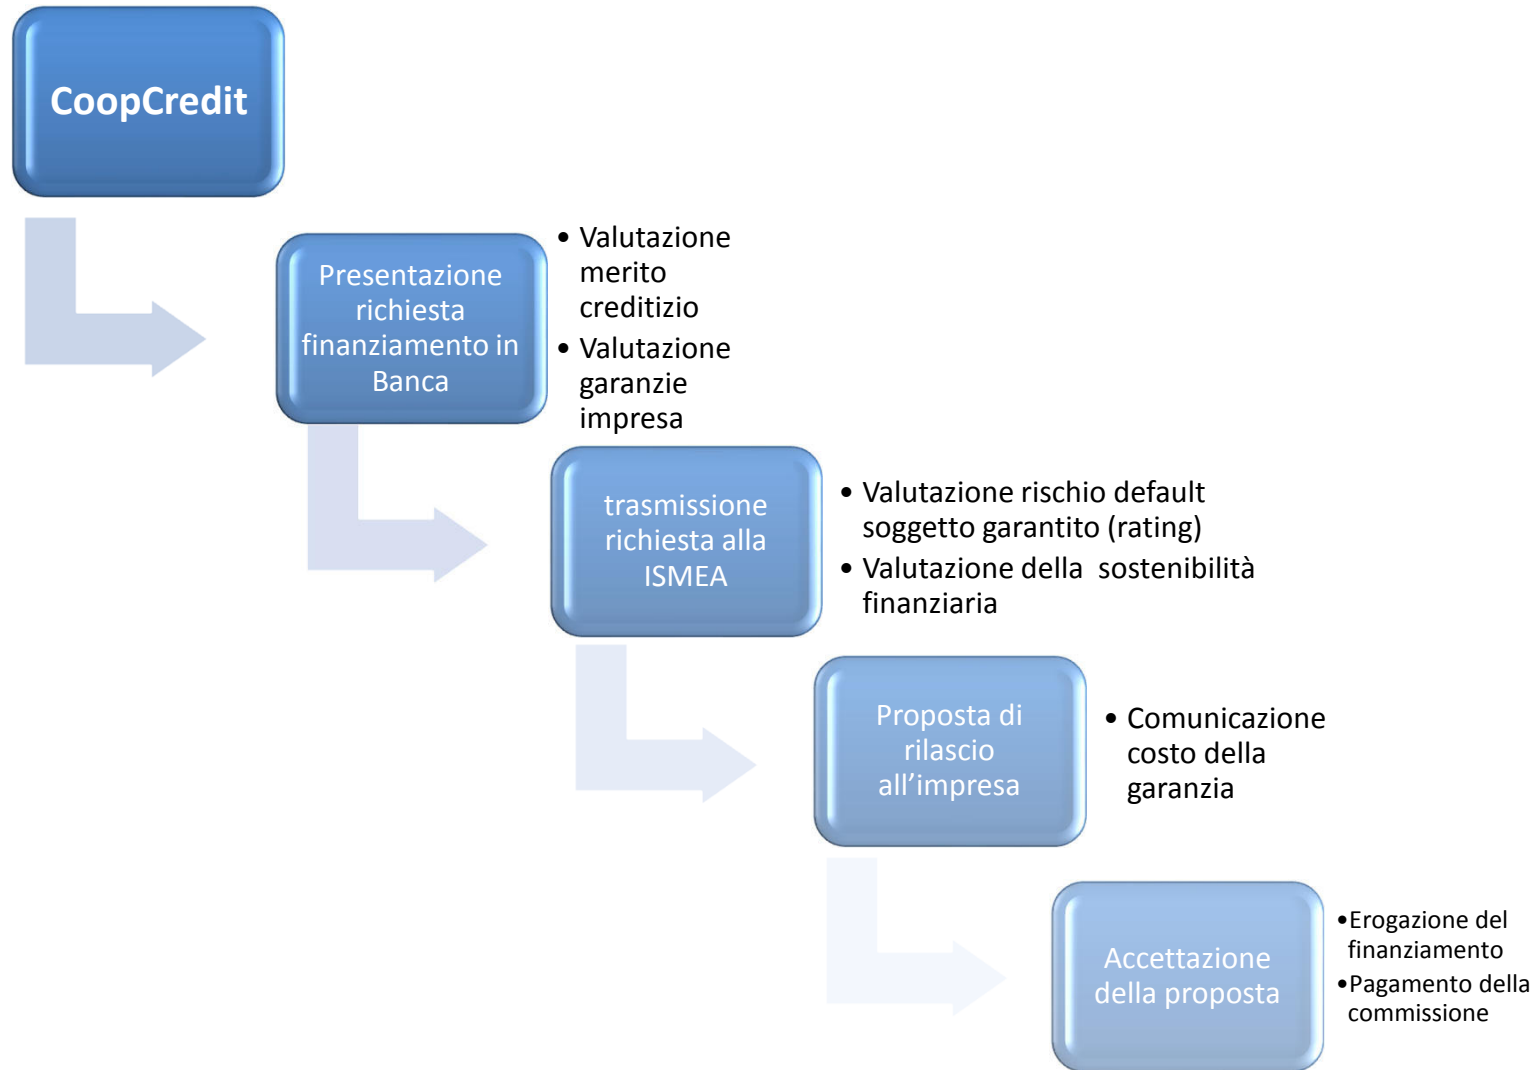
CoopCredit

Presentazione richiesta finanziamento in Banca

- Valutazione merito creditizio
- Valutazione garanzie impresa

trasmissione richiesta alla ISMEA

- Valutazione rischio default soggetto garantito (rating)
- Valutazione della sostenibilità finanziaria

Proposta di rilascio all'impresa

- Comunicazione costo della garanzia

Accettazione della proposta

- Erogazione del finanziamento
- Pagamento della commissione